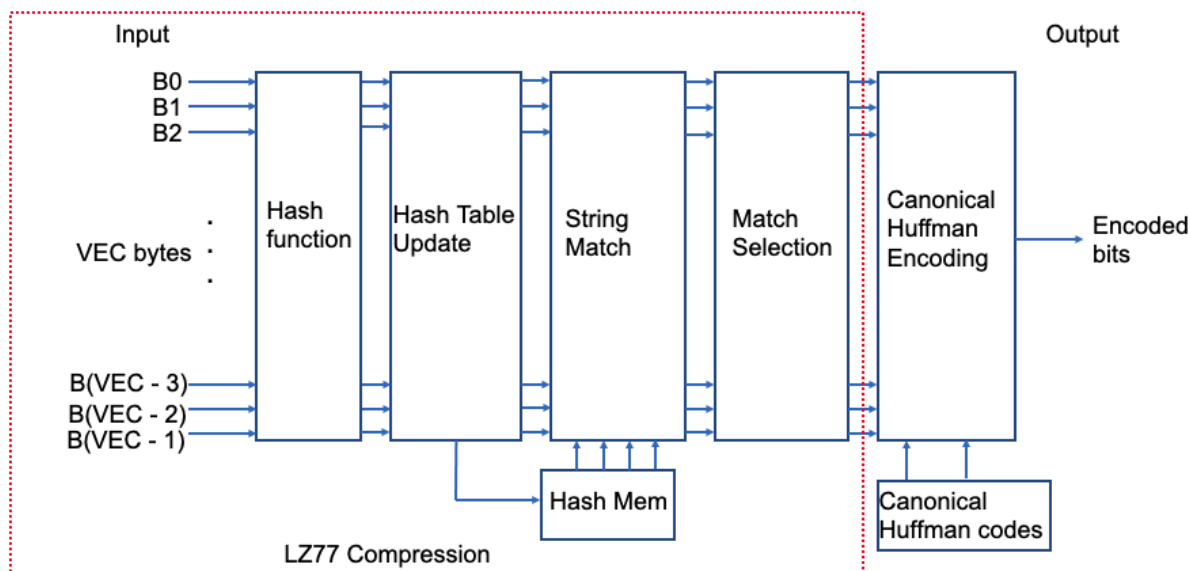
Input

Output

B0
B1
B2

.
VEC bytes .
.

B(VEC - 3)
B(VEC - 2)
B(VEC - 1)

Hash function

Hash Table Update

String Match

Match Selection

Canonical Huffman Encoding

Encoded bits

Hash Mem

Canonical Huffman codes

LZ77 Compression